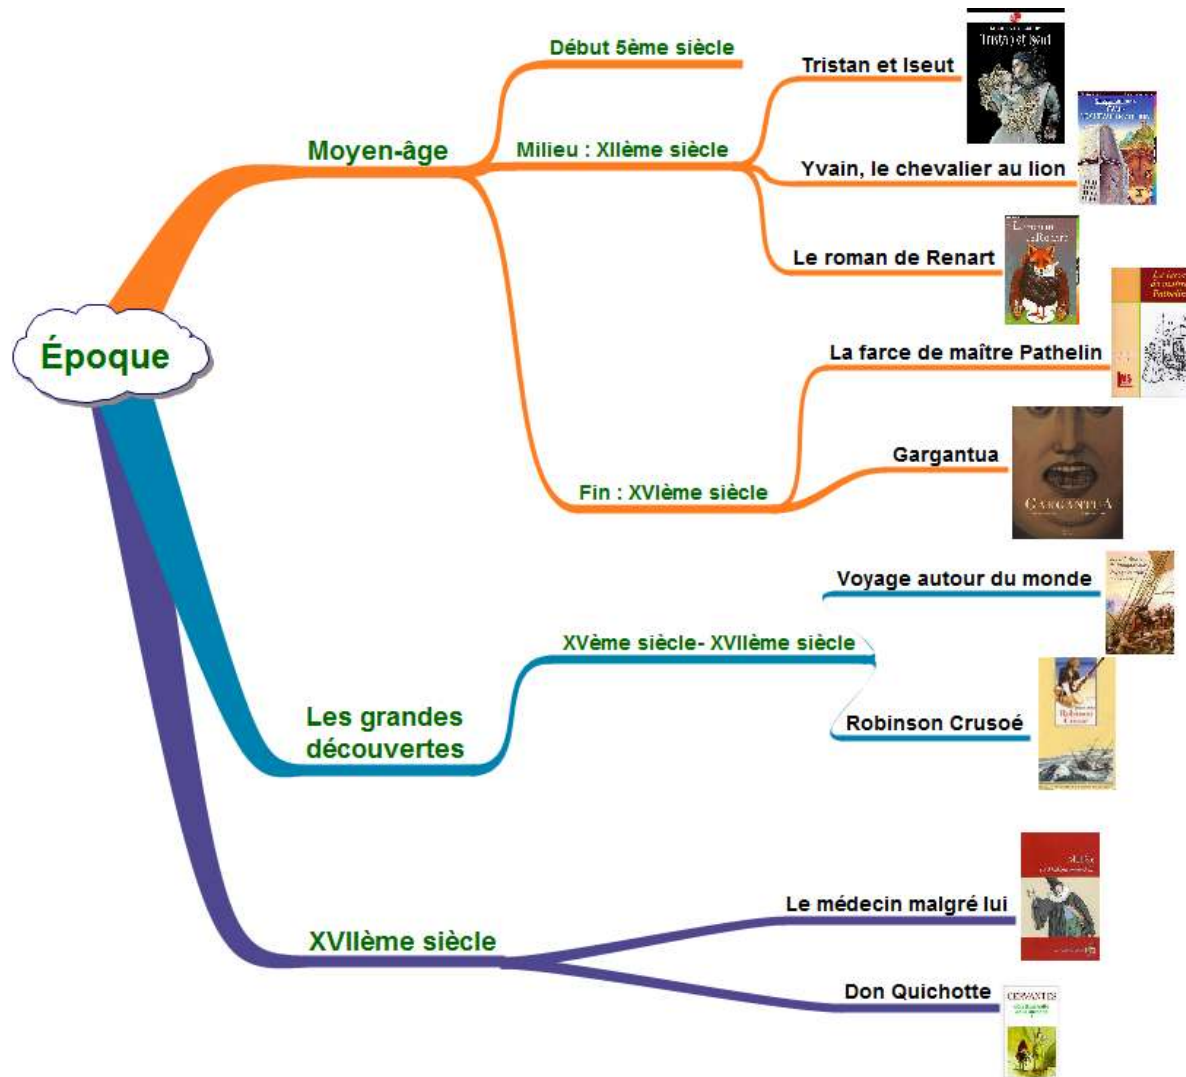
Époque

Moyen-âge

Début 5ème siècle

Milieu : XIIème siècle

Tristan et Iseut

Tristan et Iseut

Yvain, le chevalier au lion

Le roman de Renart

Le roman de Renart

Fin : XVIème siècle

La farce de maître Pathelin

La farce de maître Pathelin

Gargantua

Gargantua

Les grandes découvertes

XVème siècle- XVIIème siècle

Voyage autour du monde

Robinson Crusoé

Robinson Crusoé

XVIIème siècle

Le médecin malgré lui

Don Quichotte

CERVANTES